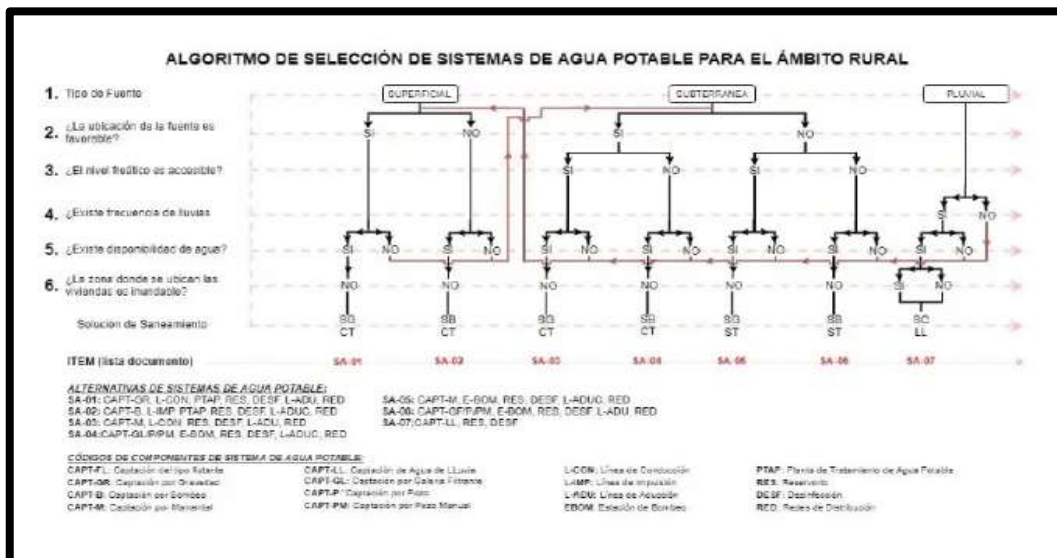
ALGORITMO DE SELECCIÓN DE SISTEMAS DE AGUA POTABLE PARA EL ÁMBITO RURAL

1. Tipo de Fuente
2. ¿La ubicación de la fuente es favorable?
3. ¿El nivel freático es accesible?
4. ¿Existe frecuencia de lluvias
5. ¿Existe disponibilidad de agua?
6. ¿La zona donde se ubican las viviendas es inundable?
Solución de Saneamiento

SUPERFICIAL
SUBTERRANEA
PLUVIAL

SI NO SI NO
SI NO SI NO
SI NO
SI NO SI NO SI NO SI NO SI NO SI NO SI NO
NO NO NO NO NO NO SI NO

SG CT
SB CT
SG CT
SB CT
SG ST
SB ST
SC LL

ITEM (lista documento) SA-01 SA-02 SA-03 SA-04 SA-05 SA-06 SA-07

ALTERNATIVAS DE SISTEMAS DE AGUA POTABLE:
SA-01: CAPT-GR, L-CON, PTAP, RES, DESF, L-ADU, RED
SA-02: CAPT-B, L-IMP, PTAP, RES, DESF, L-ADUC, RED
SA-03: CAPT-M, L-CON, RES, DESF, L-ADU, RED
SA-04:CAPT-GL/P/PM, E-BOM, RES, DESF, L-ADUC, RED
SA-05: CAPT-M, E-BOM, RES, DESF, L-ADUC, RED
SA-06: CAPT-GF/P/PM, E-BOM, RES, DESF, L-ADU, RED
SA-07:CAPT-LL, RES, DESF

CÓDIGOS DE COMPONENTES DE SISTEMA DE AGUA POTABLE:
CAPT-FL: Captación del tipo flotante
CAPT-GR: Captación por Gravedad
CAPT-B: Captación por Bombeo
CAPT-M: Captación por Manantial
CAPT-LL: Captación de Agua de LLuvia
CAPT-GL: Captación por Galería Filtrante
CAPT-P: Captación por Pozo
CAPT-PM: Captación por Pozo Manual
L-CON: Línea de Conducción
L-IMP: Línea de Impulsión
L-ADU: Línea de Aducción
EBOM: Estación de Bombeo
PTAP: Planta de Tratamiento de Agua Potable
RES: Reservorio
DESF: Desinfección
RED: Redes de Distribución